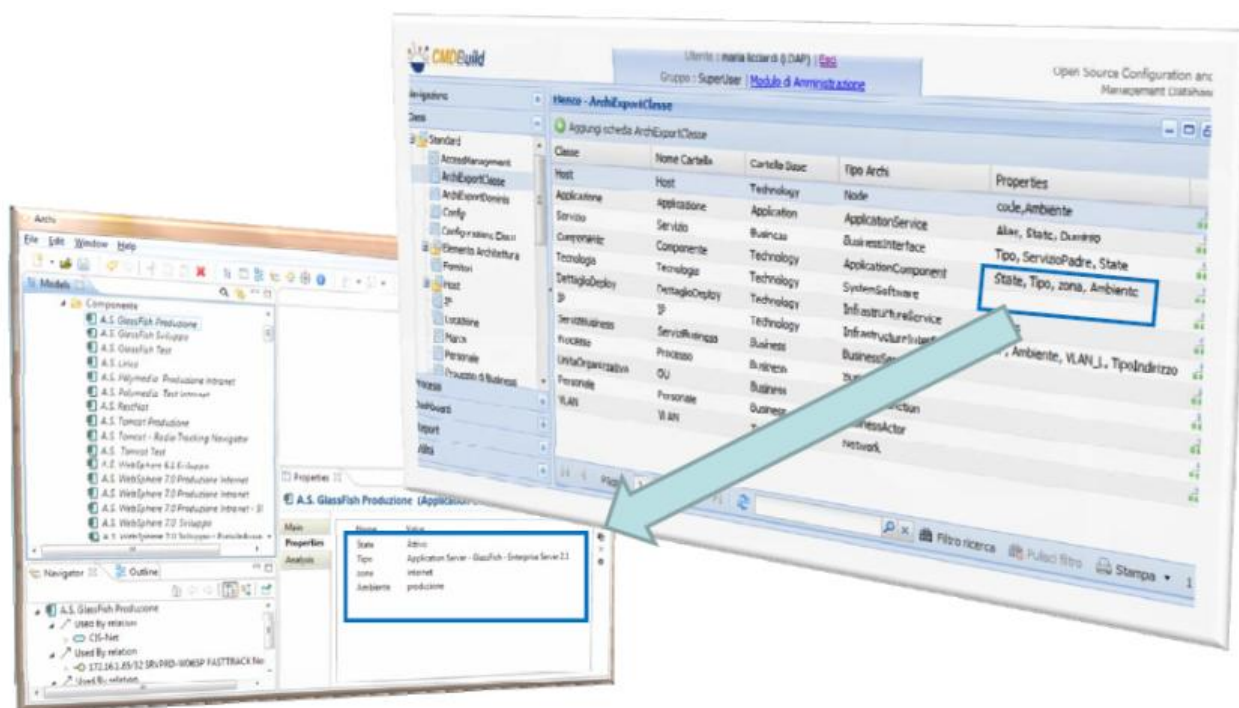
CMDBuild

Utente : maria ricciardi (LDAP) | Esci
Gruppo : SuperUser | Modulo di Amministrazione

Open Source Configuration and Management Database

Navigatore
Classi
Standard
AccessManagement
ArchiExportClasse
ArchiExportDominio
Config
Configurazione Classi
Elemento Architettura
Fornitori
Host
IP
Locazione
Marca
Personale
Processo di Business
Processi
Dashboard
Report
Utility

Elenco - ArchiExportClasse
Aggiungi scheda ArchiExportClasse

| Classe | Nome Cartella | Cartella Base | Tipo Archi | Properties |
|---|---|---|---|---|
| Host | Host | Technology | Node | code,Ambiente |
| Applicazione | Applicazione | Application | ApplicationService | Alias, Stato, Dominio |
| Servizio | Servizio | Business | BusinessInterface | Tipo, ServizioPadre, State |
| Componente | Componente | Technology | ApplicationComponent | State, Tipo, zona, Ambiente |
| Tecnologia | Tecnologia | Technology | SystemSoftware | |
| DettaglioDeploy | DettaglioDeploy | Technology | InfrastructureService | |
| IP | IP | Technology | InfrastructureInterface | , Ambiente, VLAN_I, TipoIndirizzo |
| ServiziBusiness | ServiziBusiness | Business | BusinessService | |
| Processo | Processo | Business | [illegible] | |
| UnitaOrganizzativa | OU | Business | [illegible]Function | |
| Personale | Personale | Business | BusinessActor | |
| VLAN | VLAN | Business | Network | |

Pagina
Filtro ricerca
Pulisci filtro
Stampa

Archi
File Edit Window Help
Models
Componenti
A.S. GlassFish Produzione
A.S. GlassFish Sviluppo
A.S. GlassFish Test
A.S. Linux
A.S. Polymedia Produzione Intranet
A.S. Polymedia Test Intranet
A.S. RestNet
A.S. Tomcat Produzione
A.S. Tomcat - Radio Tracking Navigator
A.S. Tomcat Test
A.S. WebSphere 6.1 Sviluppo
A.S. WebSphere 7.0 Produzione Internet
A.S. WebSphere 7.0 Produzione Intranet
A.S. WebSphere 7.0 Produzione Intranet - SI
A.S. WebSphere 7.0 Sviluppo
A.S. WebSphere 7.0 Sviluppo - Extraintranet

Navigator
Outline
A.S. GlassFish Produzione
Used By relation
CIS-Net
Used By relation
172.16.1.85/32 SRvPRD-W065P FASTTRACK Ne
Used By relation

Properties
A.S. GlassFish Produzione (Applicati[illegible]
Main
Properties
Analysis

| Name | Value |
|---|---|
| State | Attivo |
| Tipo | Application Server - GlassFish - Enterprise Server 2.1 |
| zona | internet |
| Ambiente | produzione |